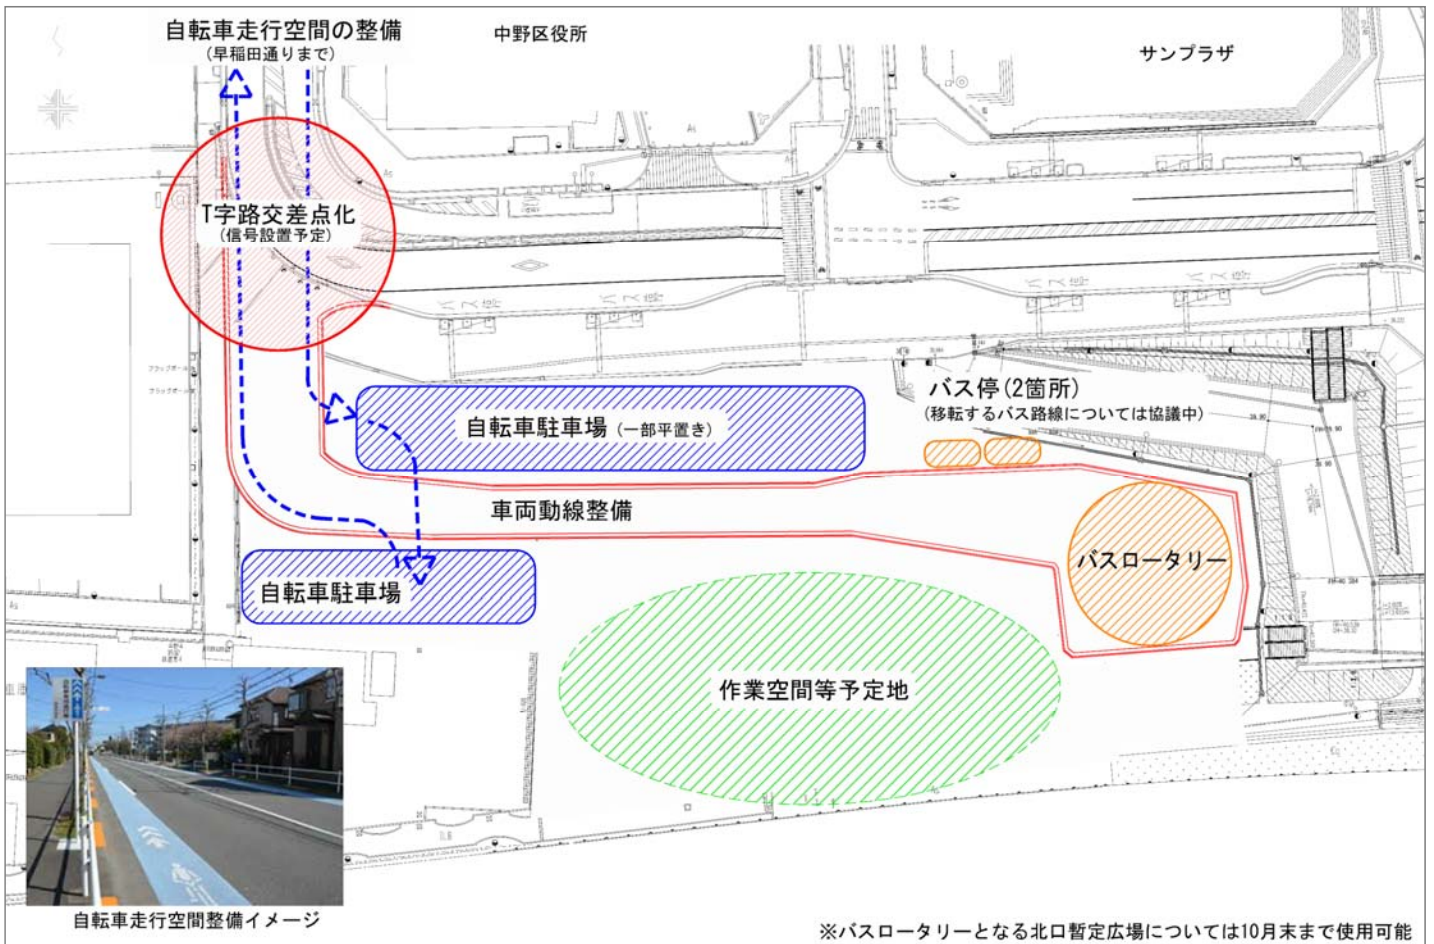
自転車走行空間の整備
（早稲田通りまで）

中野区役所

サンプラザ

T字路交差点化
（信号設置予定）

バス停（2箇所）
（移転するバス路線については協議中）

自転車駐車場（一部平置き）

車両動線整備

バスロータリー

自転車駐車場

作業空間等予定地

自転車走行空間整備イメージ

※バスロータリーとなる北口暫定広場については10月末まで使用可能